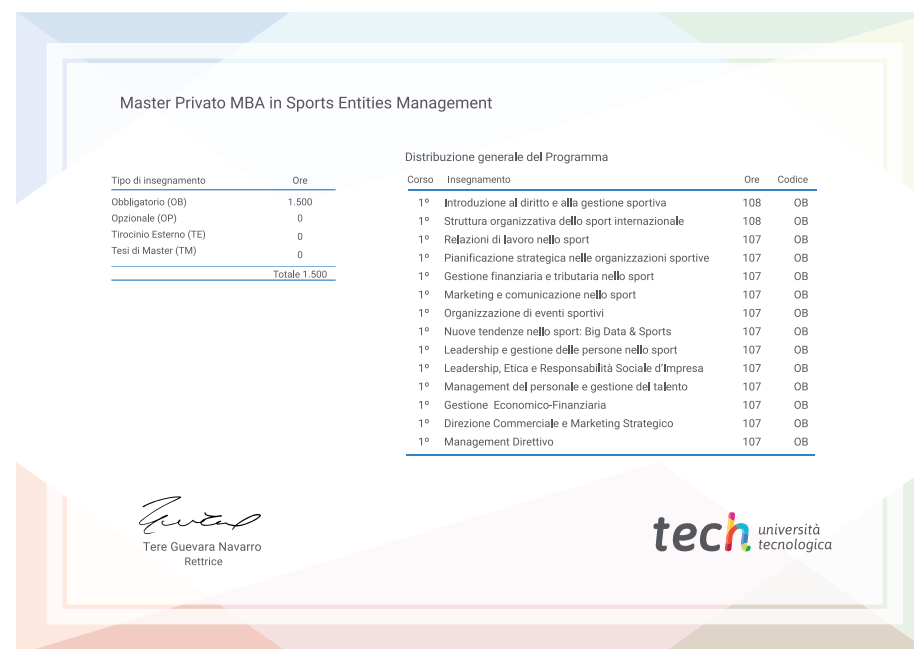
Master Privato MBA in Sports Entities Management

| Tipo di insegnamento | Ore |
|---|---|
| Obbligatorio (OB) | 1.500 |
| Opzionale (OP) | 0 |
| Tirocinio Esterno (TE) | 0 |
| Tesi di Master (TM) | 0 |
| | Totale 1.500 |

Distribuzione generale del Programma

| Corso | Insegnamento | Ore | Codice |
|---|---|---|---|
| 1º | Introduzione al diritto e alla gestione sportiva | 108 | OB |
| 1º | Struttura organizzativa dello sport internazionale | 108 | OB |
| 1º | Relazioni di lavoro nello sport | 107 | OB |
| 1º | Pianificazione strategica nelle organizzazioni sportive | 107 | OB |
| 1º | Gestione finanziaria e tributaria nello sport | 107 | OB |
| 1º | Marketing e comunicazione nello sport | 107 | OB |
| 1º | Organizzazione di eventi sportivi | 107 | OB |
| 1º | Nuove tendenze nello sport: Big Data & Sports | 107 | OB |
| 1º | Leadership e gestione delle persone nello sport | 107 | OB |
| 1º | Leadership, Etica e Responsabilità Sociale d'Impresa | 107 | OB |
| 1º | Management del personale e gestione del talento | 107 | OB |
| 1º | Gestione Economico-Finanziaria | 107 | OB |
| 1º | Direzione Commerciale e Marketing Strategico | 107 | OB |
| 1º | Management Direttivo | 107 | OB |

Tere Guevara Navarro
Rettrice

tech università tecnologica